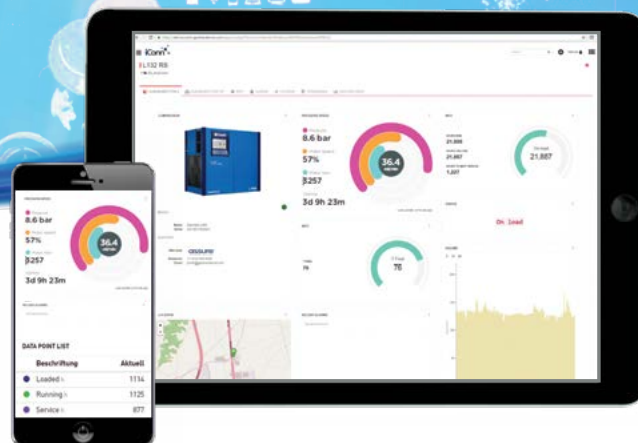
iConn

L132 RS

8.6 bar

57%

3257

3d 9h 23m

36.4

On load

21,887

On load

75

8.6 bar

57%

3257

3d 9h 23m

36.4

DATA POINT LIST

| Beschriftung | Aktuell |
|---|---|
| Loaded | 1114 |
| Running | 1125 |
| Service | 877 |